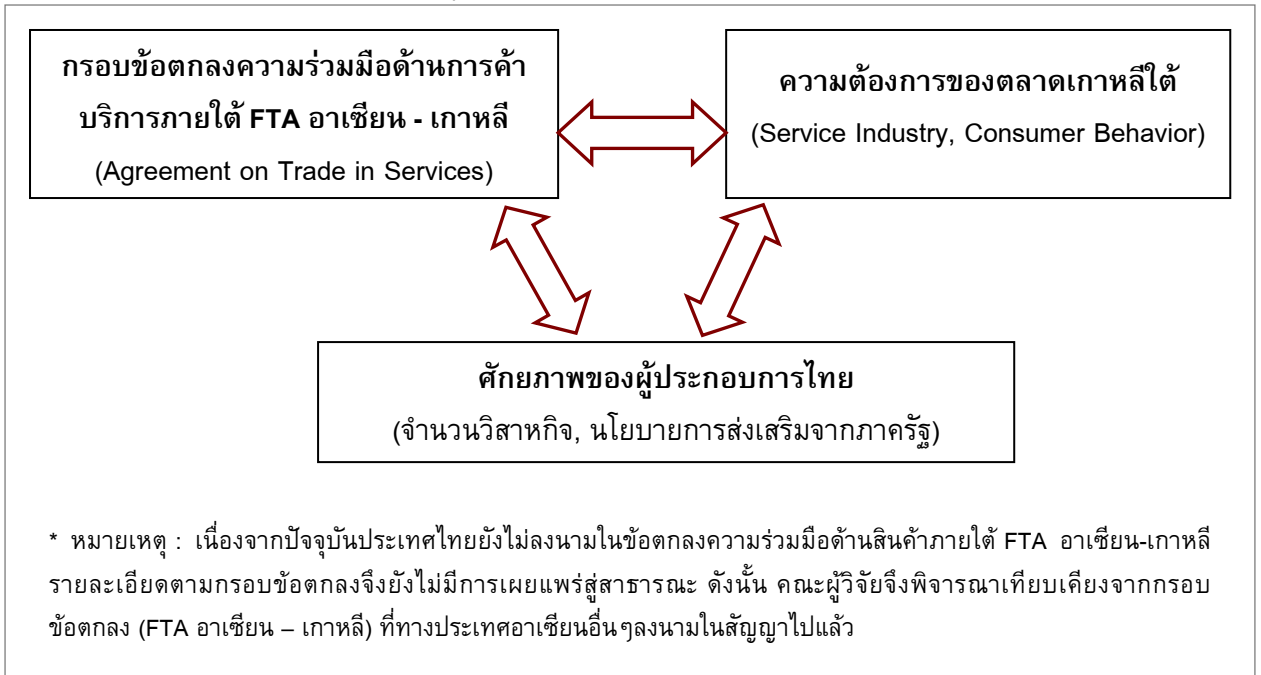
กรอบข้อตกลงความร่วมมือด้านการค้าบริการภายใต้ FTA อาเซียน - เกาหลี
(Agreement on Trade in Services)

ความต้องการของตลาดเกาหลีใต้
(Service Industry, Consumer Behavior)

ศักยภาพของผู้ประกอบการไทย
(จำนวนวิสาหกิจ, นโยบายการส่งเสริมจากภาครัฐ)

* หมายเหตุ : เนื่องจากปัจจุบันประเทศไทยยังไม่ลงนามในข้อตกลงความร่วมมือด้านสินค้าภายใต้ FTA อาเซียน-เกาหลี รายละเอียดตามกรอบข้อตกลงจึงยังไม่มีการเผยแพร่สู่สาธารณะ ดังนั้น คณะผู้วิจัยจึงพิจารณาเทียบเคียงจากกรอบข้อตกลง (FTA อาเซียน – เกาหลี) ที่ทางประเทศอาเซียนอื่นๆลงนามในสัญญาไปแล้ว